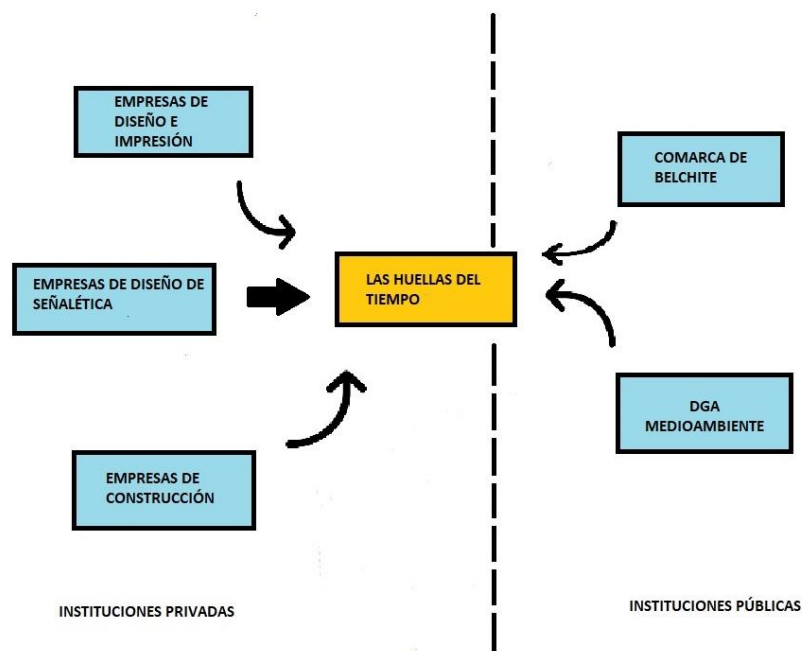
EMPRESAS DE DISEÑO E IMPRESIÓN

COMARCA DE BELCHITE

EMPRESAS DE DISEÑO DE SEÑALÉTICA

LAS HUELLAS DEL TIEMPO

DGA MEDIOAMBIENTE

EMPRESAS DE CONSTRUCCIÓN

INSTITUCIONES PRIVADAS

INSTITUCIONES PÚBLICAS